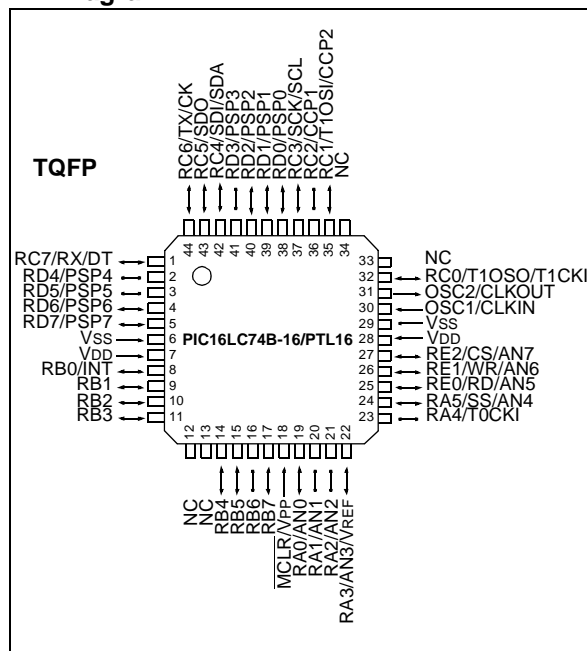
TQFP

RC6/TX/CK
RC5/SDO
RC4/SDI/SDA
RD3/PSP3
RD2/PSP2
RD1/PSP1
RD0/PSP0
RC3/SCK/SCL
RC2/CCP1
RC1/T1OSI/CCP2
NC

44 43 42 41 40 39 38 37 36 35 34

RC7/RX/DT 1
RD4/PSP4 2
RD5/PSP5 3
RD6/PSP6 4
RD7/PSP7 5
VSS 6
VDD 7
RB0/INT 8
RB1 9
RB2 10
RB3 11

PIC16LC74B-16/PTL16

33 NC
32 RC0/T1OSO/T1CKI
31 OSC2/CLKOUT
30 OSC1/CLKIN
29 VSS
28 VDD
27 RE2/CS/AN7
26 RE1/WR/AN6
25 RE0/RD/AN5
24 RA5/SS/AN4
23 RA4/T0CKI

12 13 14 15 16 17 18 19 20 21 22

NC
NC
RB4
RB5
RB6
RB7
MCLR/VPP
RA0/AN0
RA1/AN1
RA2/AN2
RA3/AN3/VREF